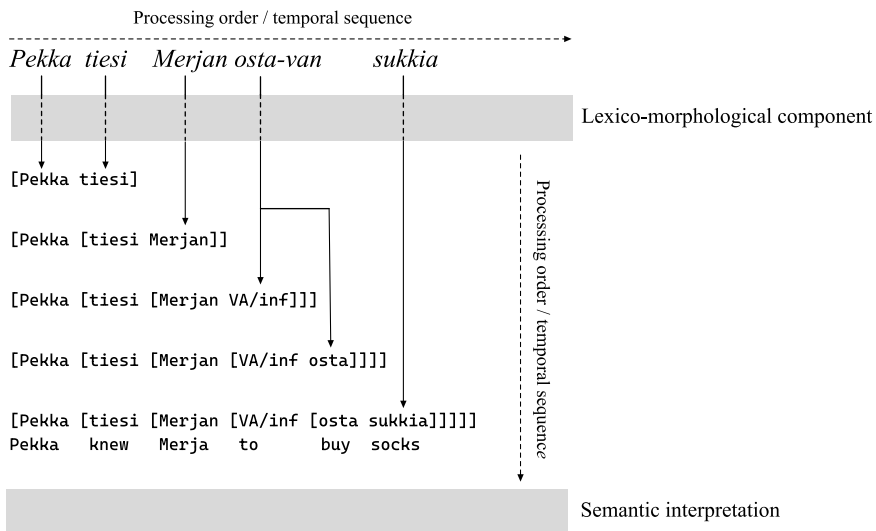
Processing order / temporal sequence

*Pekka tiesi Merjan osta-van sukkia*

Lexico-morphological component

[Pekka tiesi]

[Pekka [tiesi Merjan]]

[Pekka [tiesi [Merjan VA/inf]]]

[Pekka [tiesi [Merjan [VA/inf osta]]]]

[Pekka [tiesi [Merjan [VA/inf [osta sukkia]]]]]
Pekka knew Merja to buy socks

Processing order / temporal sequence

Semantic interpretation